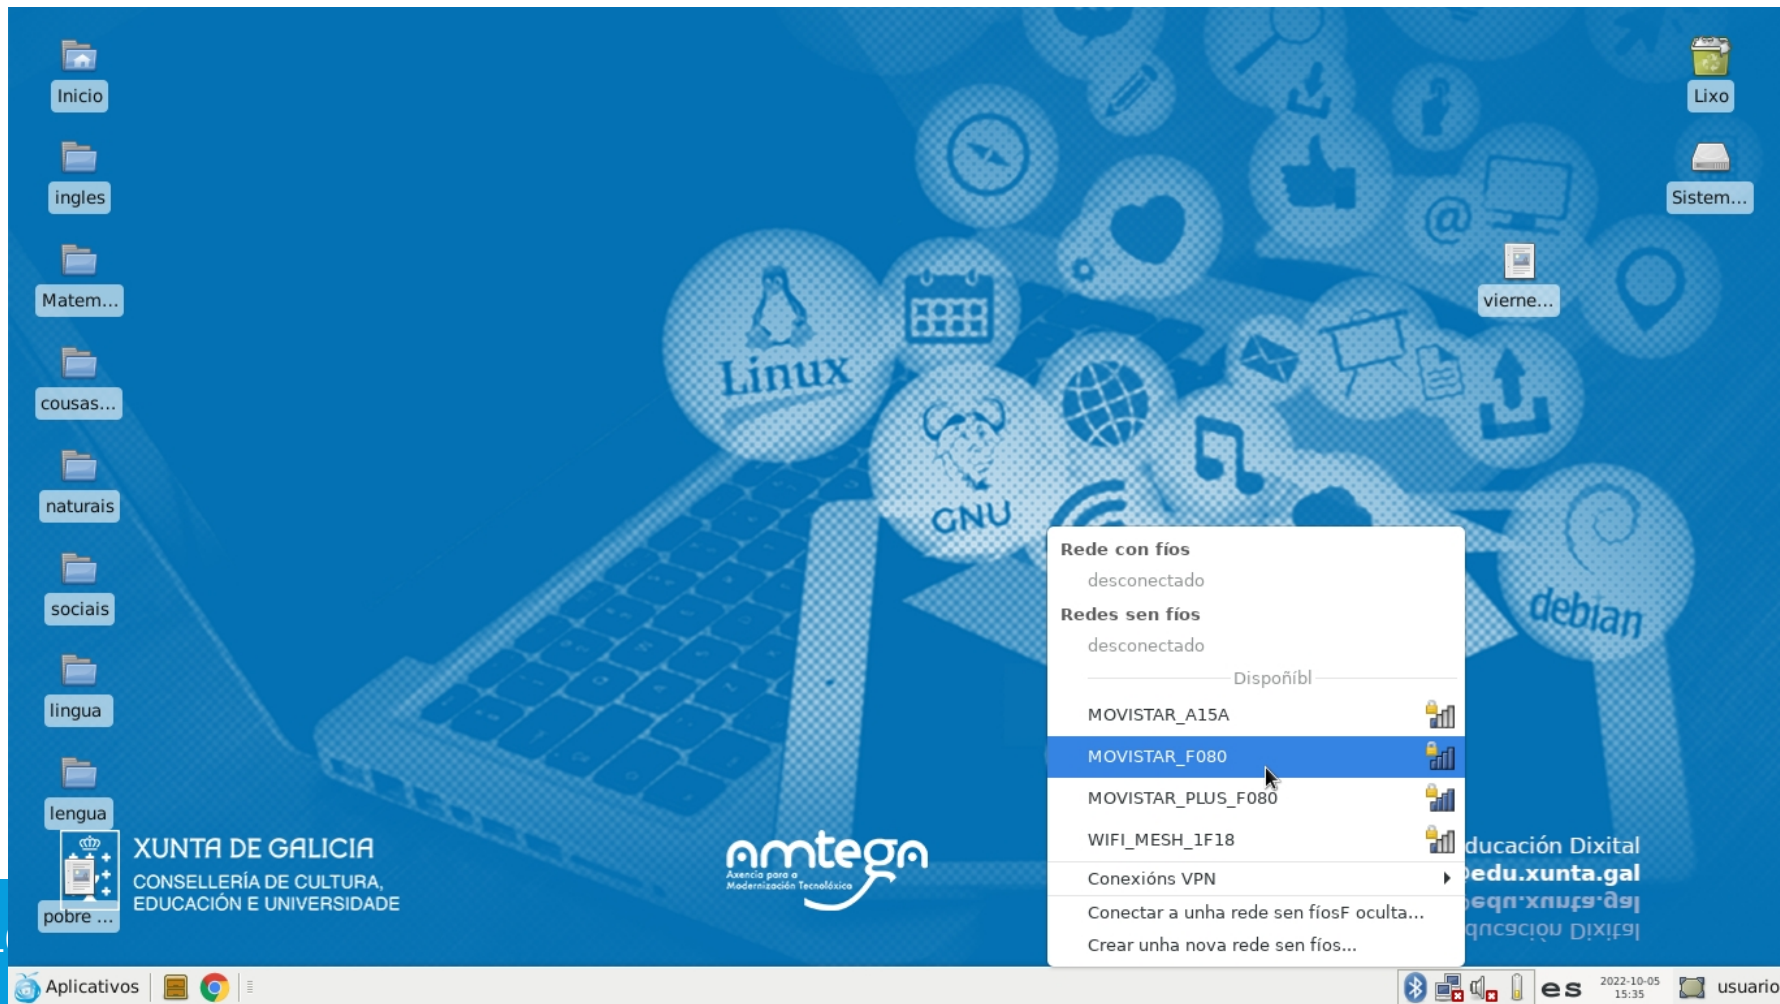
Inicio

ingles

Matem...

cousas...

naturais

sociais

lingua

lengua

pobre ...

Lixo

Sistem...

vierne...

Linux

GNU

debian

Rede con fíos

desconectado

Redes sen fíos

desconectado

Dispoñíbl

MOVISTAR_A15A

MOVISTAR_F080

MOVISTAR_PLUS_F080

WIFI_MESH_1F18

Conexións VPN

Conectar a unha rede sen fíosF oculta...

Crear unha nova rede sen fíos...

XUNTA DE GALICIA
CONSELLERÍA DE CULTURA, EDUCACIÓN E UNIVERSIDADE

amtega
Axencia para a Modernización Tecnolóxica

ducación Dixital
edu.xunta.gal

Aplicativos

es

2022-10-05
15:35

usuario